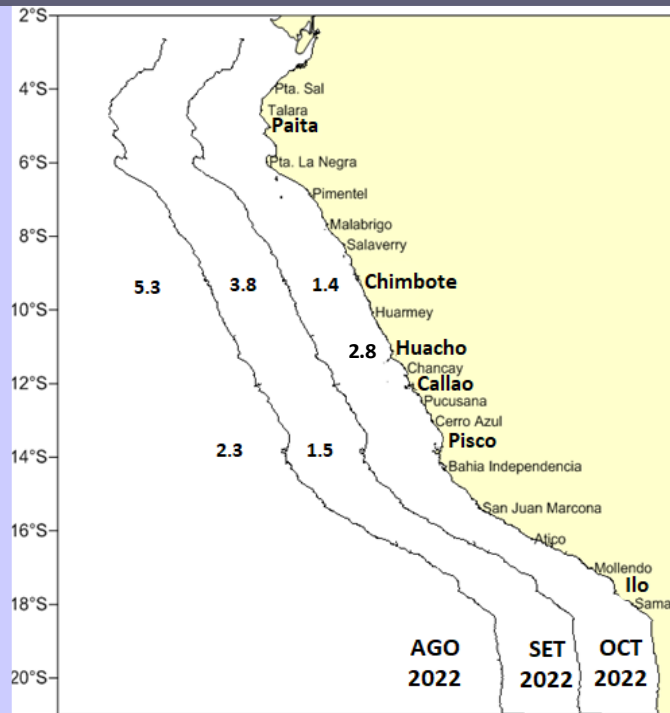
2°S
4°S
6°S
8°S
10°S
12°S
14°S
16°S
18°S
20°S

Pta. Sal
Talara
Paita
Pta. La Negra
Pimentel
Malabrigo
Salaverry
Chimbote
Huarmey
Huacho
Chancay
Callao
Pucusana
Cerro Azul
Pisco
Bahia Independencia
San Juan Marcona
Atico
Mollendo
Ilo
Sama

5.3
3.8
1.4
2.8
2.3
1.5

AGO 2022
SET 2022
OCT 2022